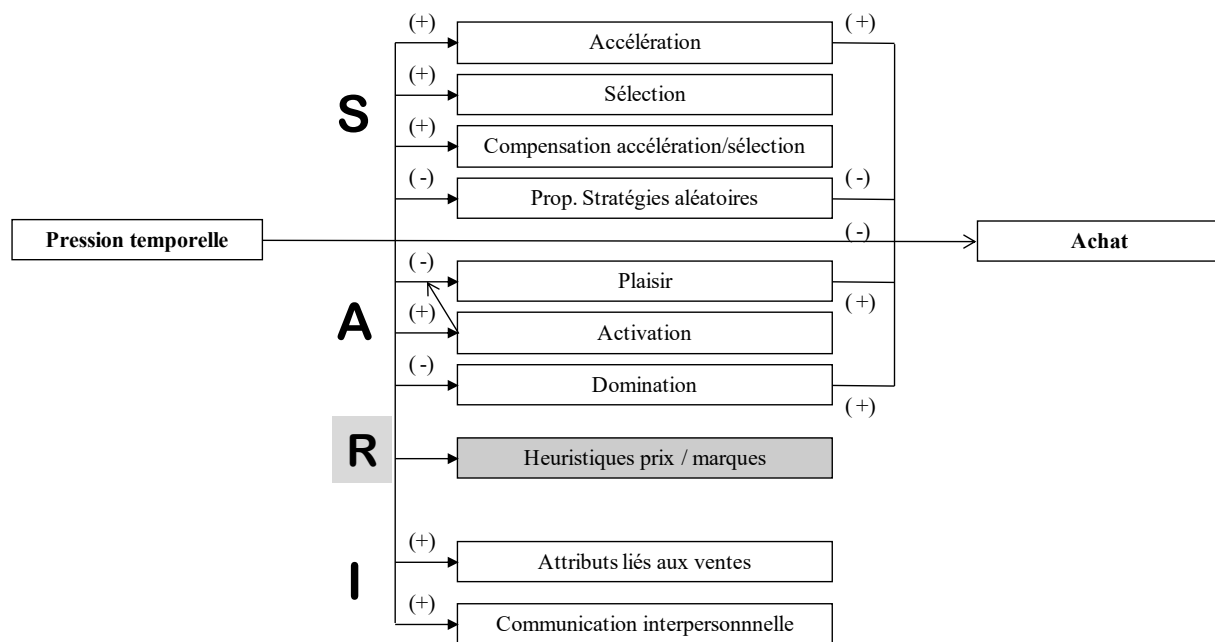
(+)
Accélération
(+)
S
(+)
Sélection
(+)
Compensation accélération/sélection
(-)
Prop. Stratégies aléatoires
(-)
Pression temporelle
(-)
Achat
(-)
Plaisir
A
(+)
Activation
(+)
(-)
Domination
(+)
R
Heuristiques prix / marques
(+)
Attributs liés aux ventes
I
(+)
Communication interpersonnnelle